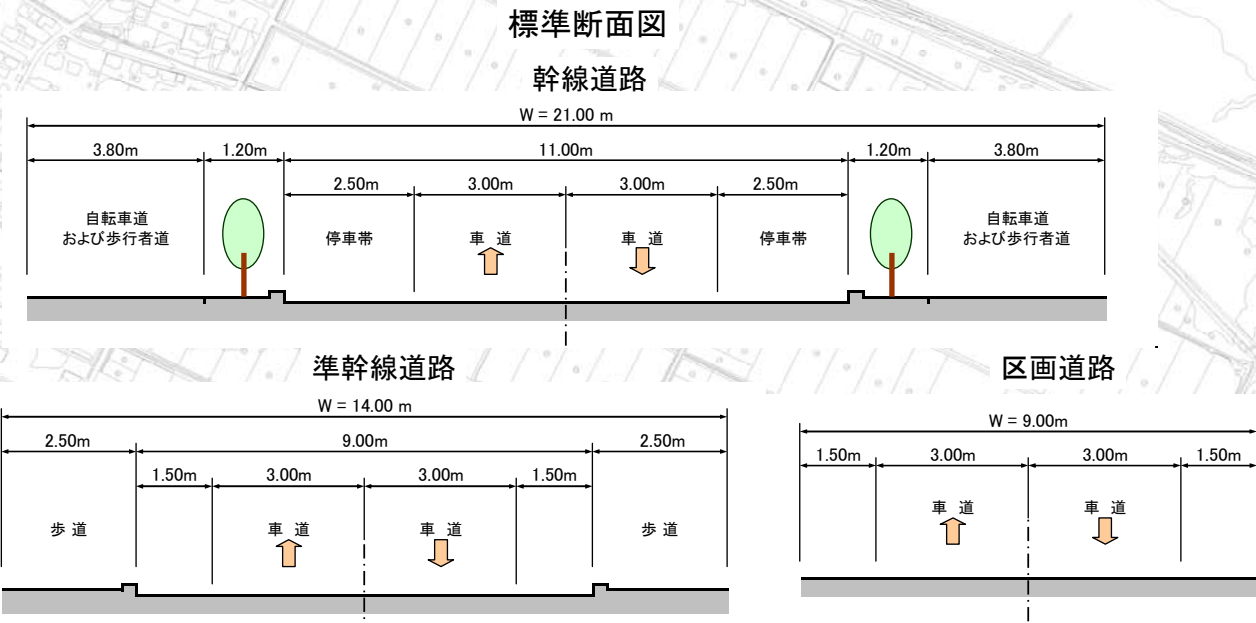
標準断面図

幹線道路

W = 21.00 m

3.80m 1.20m 11.00m 1.20m 3.80m

2.50m 3.00m 3.00m 2.50m

自転車道
および歩行者道

停車帯

車 道

車 道

停車帯

自転車道
および歩行者道

準幹線道路

W = 14.00 m

2.50m 9.00m 2.50m

1.50m 3.00m 3.00m 1.50m

歩 道

車 道

車 道

歩 道

区画道路

W = 9.00m

1.50m 3.00m 3.00m 1.50m

車 道

車 道